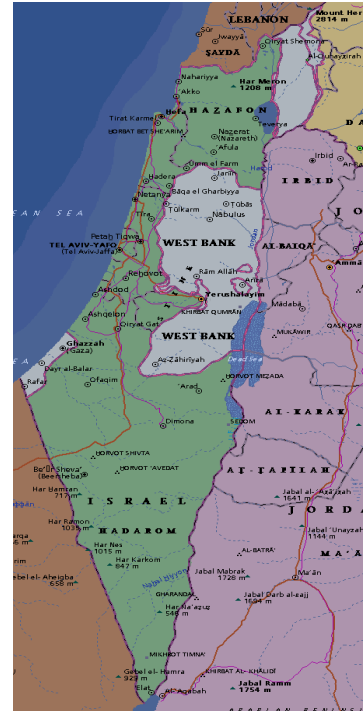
Mount Her
2814 m
LEBANON
ŞAYDĀ
Qiryat Shemona
Al-Qunaytirah
Nahariyya
Har Meron
1208 m
Akko
Hefa
HAZAFON
Tirat Karmel
HORBAT BET SHE'ARIM
Nazerat (Nazareth)
Teverya
'Afula
Irbid
Umm el Fahm
Hadera
IRBID
Baqa el Gharbiyya
Tubas
Netanya
Tulkarm
Nabulus
EAN SEA
Petah Tiqwa
TEL AVIV-YAFO
(Tel Aviv-Jaffa)
WEST BANK
AL-BALQA'
Rehovot
Ram Allah
Amma
Ashdod
Yerushalayim
Ariha
Madaba
KHIRBAT QUMRAN
Ashqelon
Qiryat Gat
MUKAWIR
WEST BANK
Ghazzah
(Gaza)
Al-Khalil
Dayr al-Balah
Dead Sea
Rafah
Ofaqim
HORVOT MEZADA
'Arad
AL-KARAK
Dimona
SEDOM
HORVOT SHIVTA
HORVOT 'AVEDAT
AT-TAFILAH
Be'er Sheva'
(Beersheba)
Har Hemran
717 m
ISRAEL
Jabal al-
1641 m
Har Ramon
1035 m
JORDA
HADAROM
Jabal 'Unayzah
1144 m
Har Nes
1015 m
Har Karkom
847 m
AL-BATRA'
MA'A
Jabal Mabrak
1728 m
ebel el-Aheiqba
658 m
Jabal Darb al-Hajj
1664 m
GHARANDAL
Har Ha'ezuz
548 m
MIKHRET TIMNA'
Gebel el-Hamra
923 m
KHIRBAT AL-KHALIDI
Elat
Al-'Aqabah
Jabal Ramm
1754 m